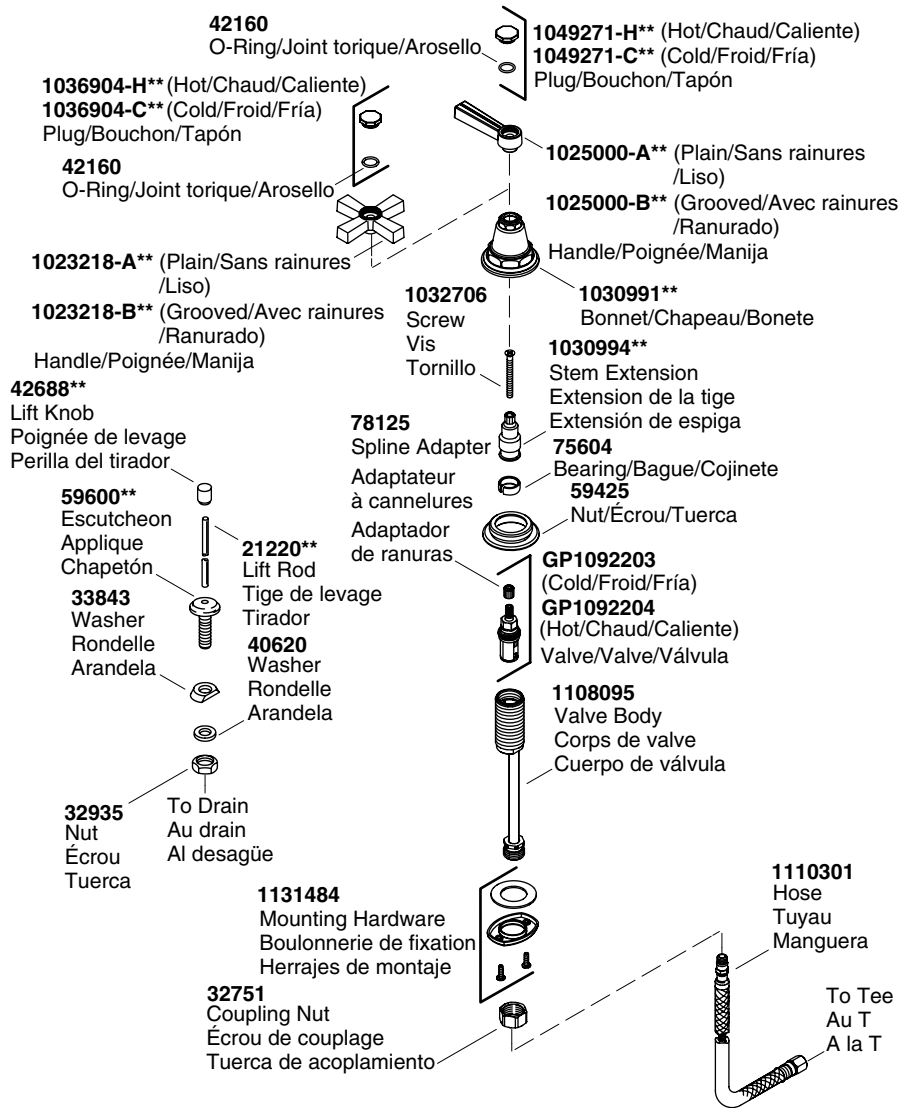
42160
O-Ring/Joint torique/Arosello

1049271-H** (Hot/Chaud/Caliente)
1049271-C** (Cold/Froid/Fría)
Plug/Bouchon/Tapón

1036904-H** (Hot/Chaud/Caliente)
1036904-C** (Cold/Froid/Fría)
Plug/Bouchon/Tapón

42160
O-Ring/Joint torique/Arosello

1025000-A** (Plain/Sans rainures /Liso)
1025000-B** (Grooved/Avec rainures /Ranurado)
Handle/Poignée/Manija

1023218-A** (Plain/Sans rainures /Liso)
1023218-B** (Grooved/Avec rainures /Ranurado)
Handle/Poignée/Manija

1032706
Screw
Vis
Tornillo

1030991**
Bonnet/Chapeau/Bonete

1030994**
Stem Extension
Extension de la tige
Extensión de espiga

42688**
Lift Knob
Poignée de levage
Perilla del tirador

78125
Spline Adapter
Adaptateur à cannelures
Adaptador de ranuras

75604
Bearing/Bague/Cojinete

59425
Nut/Écrou/Tuerca

59600**
Escutcheon
Applique
Chapetón

21220**
Lift Rod
Tige de levage
Tirador

33843
Washer
Rondelle
Arandela

40620
Washer
Rondelle
Arandela

GP1092203
(Cold/Froid/Fría)
GP1092204
(Hot/Chaud/Caliente)
Valve/Valve/Válvula

1108095
Valve Body
Corps de valve
Cuerpo de válvula

32935
Nut
Écrou
Tuerca

To Drain
Au drain
Al desagüe

1131484
Mounting Hardware
Boulonnerie de fixation
Herrajes de montaje

1110301
Hose
Tuyau
Manguera

32751
Coupling Nut
Écrou de couplage
Tuerca de acoplamiento

To Tee
Au T
A la T